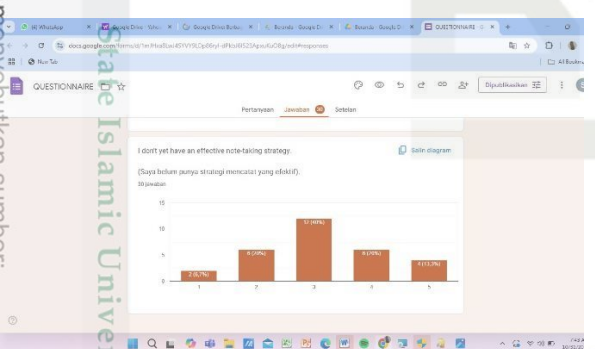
(8) WhatsApp | Google Drive | Google Drive | Beranda - Google D | Beranda - Google D | QUESTIONNAIRE

docs.google.com/forms/d/1mRhal5uei4EYV9LOp86yl-dNosRE52ApoUGOBg/edit#responses

New Tab | All Bookmarks

QUESTIONNAIRE

Dipublikasikan

Pertanyaan Jawaban 30 Setelan

I don't yet have an effective note-taking strategy.

Salin diagram

(Saya belum punya strategi mencatat yang efektif).

30 jawaban

| 1 | 2 | 3 | 4 | 5 |
|---|---|---|---|---|
| 2 (6,7%) | 6 (20%) | 12 (40%) | 6 (20%) | 4 (13,3%) |

15
10
5
0

State Islamic Unive